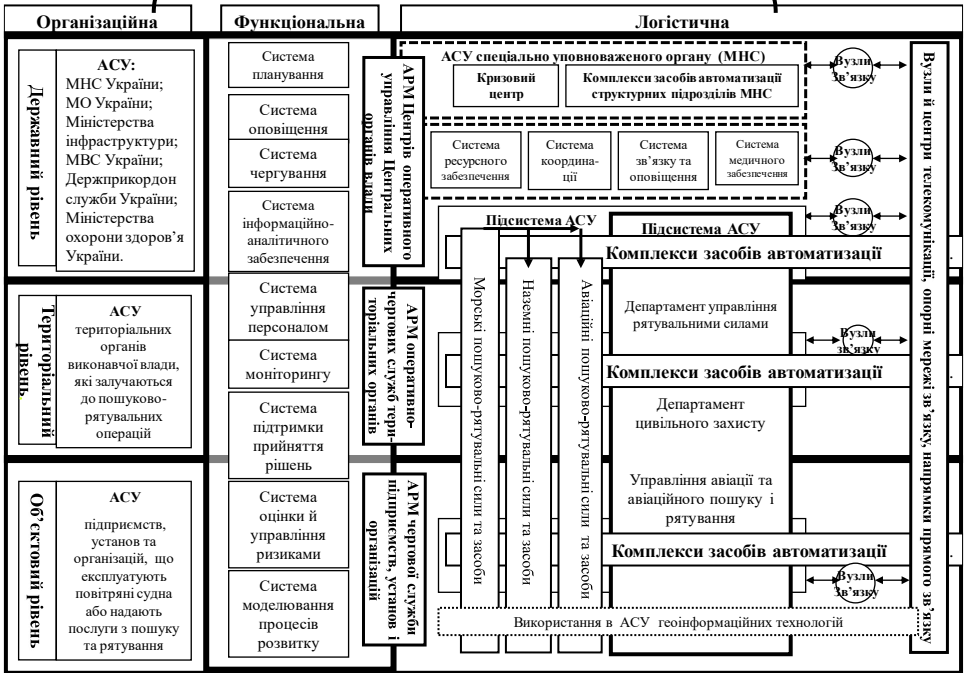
Організаційна

Функціональна

Логістична

Державний рівень

АСУ:
МНС України;
МО України;
Міністерства інфраструктури;
МВС України;
Держприкордон служби України;
Міністерства охорони здоров'я України.

Територіальний рівень

АСУ
територіальних органів виконавчої влади, які залучаються до пошуково-рятувальних операцій

Об'єктовий рівень

АСУ
підприємств, установ та організацій, що експлуатують повітряні судна або надають послуги з пошуку та рятування

Система планування

Система оповіщення

Система чергування

Система інформаційно-аналітичного забезпечення

Система управління персоналом

Система моніторингу

Система підтримки прийняття рішень

Система оцінки й управління ризиками

Система моделювання процесів розвитку

АРМ Центрів оперативного управління Центральних органів влади

АРМ оперативно-чергових служб територіальних органів

АРМ чергової служби підприємств, установ і організацій

АСУ спеціально уповноваженого органу (МНС)

Кризовий центр

Комплекси засобів автоматизації структурних підрозділів МНС

Система ресурсного забезпечення

Система координації

Система зв'язку та оповіщення

Система медичного забезпечення

Підсистема АСУ

Підсистема АСУ

Комплекси засобів автоматизації

Морські пошуково-рятувальні сили та засоби

Наземні пошуково-рятувальні сили та засоби

Авіаційні пошуково-рятувальні сили та засоби

Департамент управління рятувальними силами

Комплекси засобів автоматизації

Департамент цивільного захисту

Управління авіації та авіаційного пошуку і рятування

Комплекси засобів автоматизації

Використання в АСУ геоінформаційних технологій

Вузли зв'язку

Вузли зв'язку

Вузли зв'язку

Вузли зв'язку

Вузли зв'язку

Вузли й центри телекомунікацій, опорні мережі зв'язку, напрямки прямого зв'язку